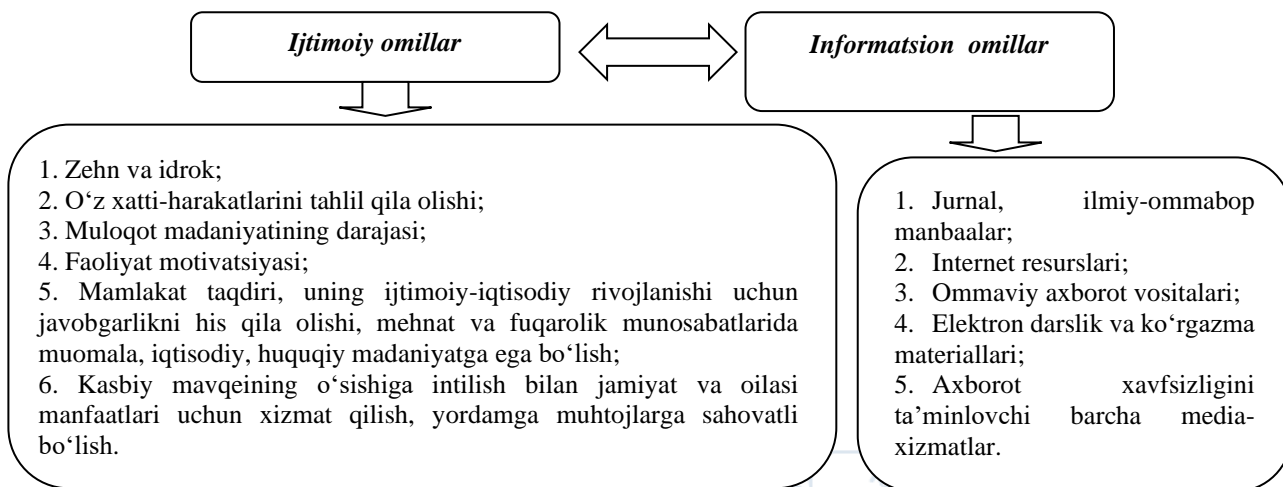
Ijtimoiy omillar

Informatsion omillar

1. Zehn va idrok;
2. O‘z xatti-harakatlarini tahlil qila olishi;
3. Muloqot madaniyatining darajasi;
4. Faoliyat motivatsiyasi;
5. Mamlakat taqdiri, uning ijtimoiy-iqtisodiy rivojlanishi uchun javobgarlikni his qila olishi, mehnat va fuqarolik munosabatlarida muomala, iqtisodiy, huquqiy madaniyatga ega bo‘lish;
6. Kasbiy mavqeining o‘sishiga intilish bilan jamiyat va oilasi manfaatlari uchun xizmat qilish, yordamga muhtojlarga sahovatli bo‘lish.

1. Jurnal, ilmiy-ommabop manbaalar;
2. Internet resurslari;
3. Ommaviy axborot vositalari;
4. Elektron darslik va ko‘rgazma materiallari;
5. Axborot xavfsizligini ta’minlovchi barcha media-xizmatlar.